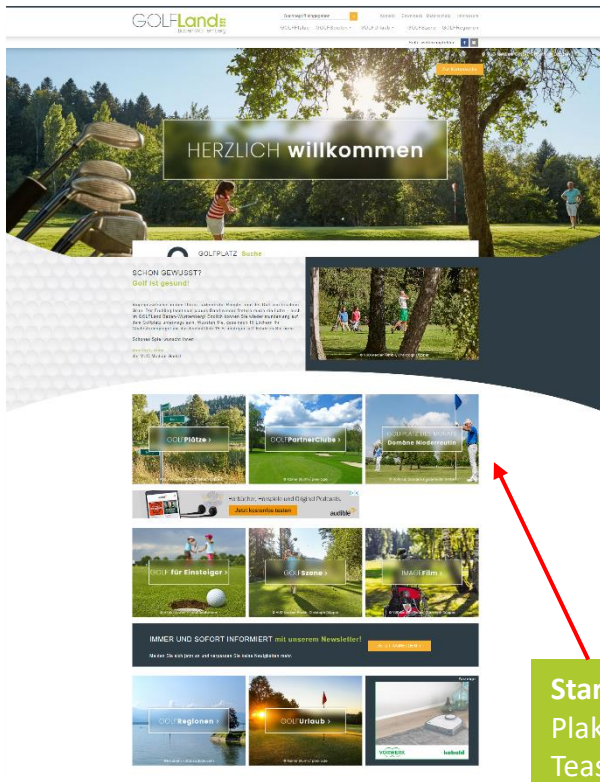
GOLFLand
Baden-Württemberg

Suchbegriff eingeben

HERZLICH willkommen

GOLFPLATZ Suche

SCHON GEWUSST?
Golf ist gesund!

GOLFPlätze >

GOLFPartnerClubs >

Domäne Niederreutin

Jetzt kostenlos testen

audible

GOLF für Einsteiger >

GOLFSzene >

GOLFFilm >

IMMER UND SOFORT INFORMIERT mit unserem Newsletter!

GOLFRegionen >

GOLFUrlaub >

VORWERK

kobold

Star
Plak
Teas